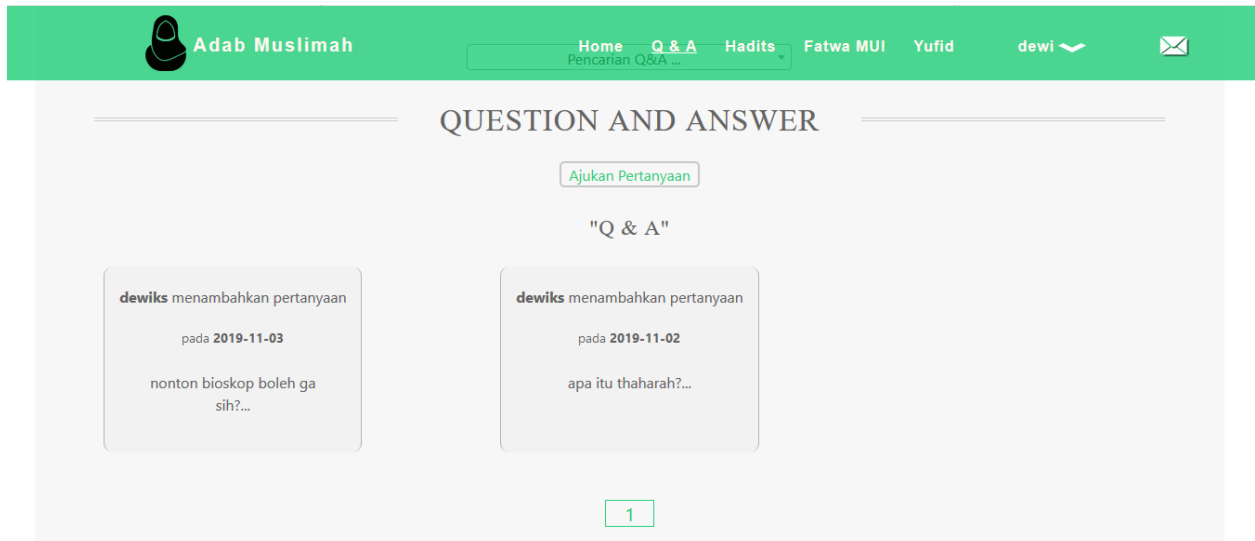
Adab Muslimah

Pencarian Q&A ...

Home Q & A Hadits Fatwa MUI Yufid dewi

QUESTION AND ANSWER

Ajukan Pertanyaan

"Q & A"

**dewiks** menambahkan pertanyaan

pada **2019-11-03**

nonton bioskop boleh ga sih?...

**dewiks** menambahkan pertanyaan

pada **2019-11-02**

apa itu thaharah?...

1